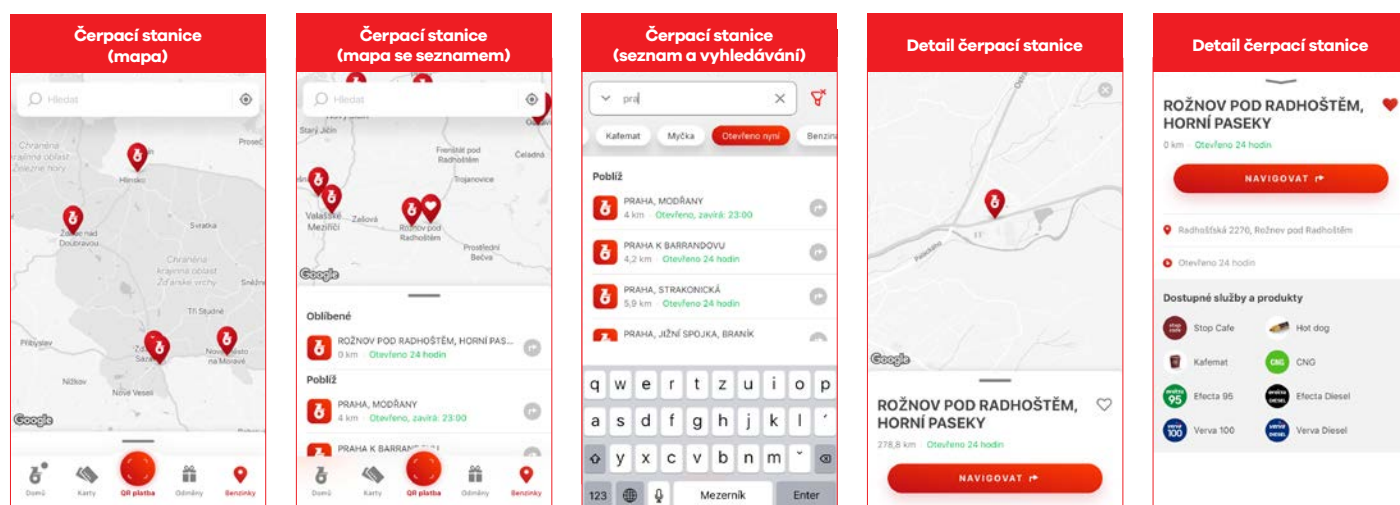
Čerpací stanice (mapa)

Hledat

Chráněná krajinná oblast Železné hory
Hlinsko
Žďár nad Sázavou
Chráněná krajinná oblast Žďárské vrchy
Svratka
Přibyslav
Nové Město na Moravě
Tři Studně
Nížkov
Nové Veselí
Sněžné
Proseč

Domů
Karty
QR platba
Odměny
Benzinky

Čerpací stanice (mapa se seznamem)

Hledat

Starý Jičín
Frenštát pod Radhoštěm
Čeladná
Trojanovice
Valašské Meziříčí
Zašová
Rožnov pod Radhoštěm
Prostřední Bečva

Oblíbené
ROŽNOV POD RADHOŠTĚM, HORNÍ PAS...
0 km · Otevřeno 24 hodin

Poblíž
PRAHA, MODŘANY
4 km · Otevřeno, zavírá: 23:00
PRAHA K BARRAN...

Domů
Karty
QR platba
Odměny
Benzinky

Čerpací stanice (seznam a vyhledávání)

pra

Kafemat
Myčka
Otevřeno nyní
Benzin

Poblíž
PRAHA, MODŘANY
4 km · Otevřeno, zavírá: 23:00
PRAHA K BARRANDOVU
4,2 km · Otevřeno 24 hodin
PRAHA, STRAKONICKÁ
5,9 km · Otevřeno 24 hodin
PRAHA, JIŽNÍ SPOJKA, BRANÍK

q w e r t z u i o p
a s d f g h j k l ´
y x c v b n m ˇ
123 Mezerník Enter

Detail čerpací stanice

Palackého

ROŽNOV POD RADHOŠTĚM, HORNÍ PASEKY
278,8 km · Otevřeno 24 hodin
NAVIGOVAT

Detail čerpací stanice

ROŽNOV POD RADHOŠTĚM, HORNÍ PASEKY
0 km · Otevřeno 24 hodin
NAVIGOVAT
Radhošťská 2270, Rožnov pod Radhoštěm
Otevřeno 24 hodin

Dostupné služby a produkty
Stop Cafe
Hot dog
Kafemat
CNG
Efecta 95
Efecta Diesel
Verva 100
Verva Diesel